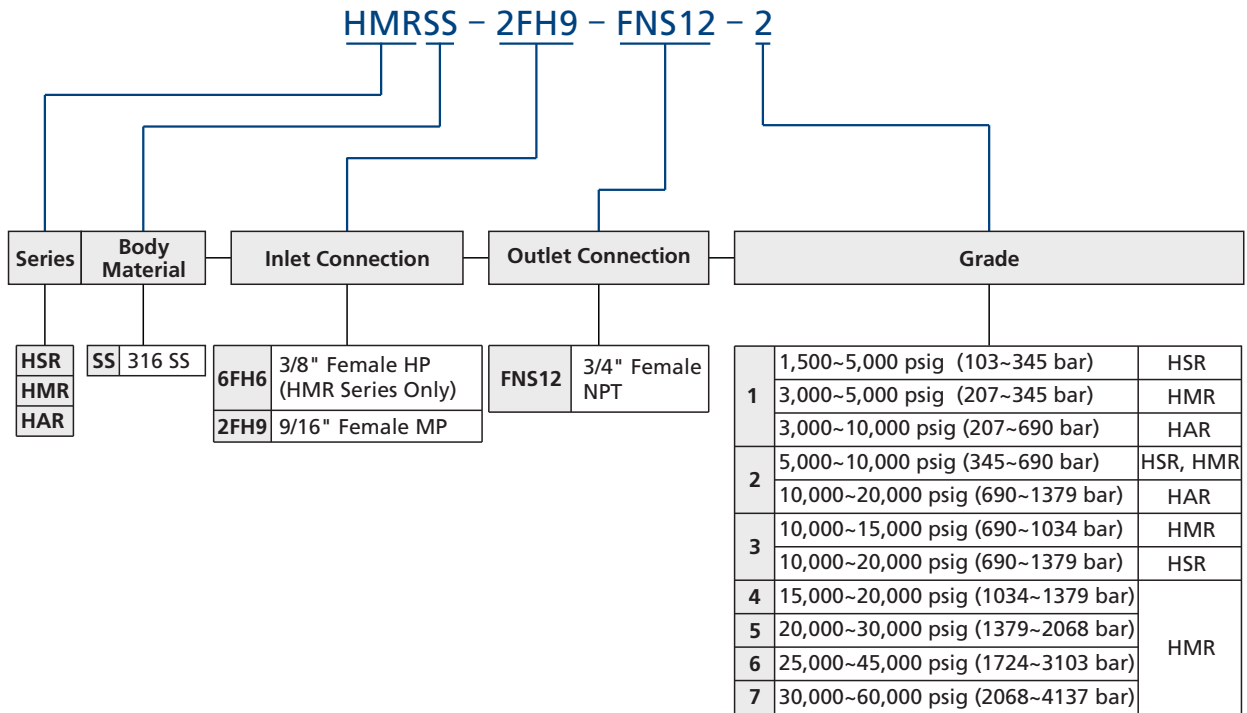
HMRSS – 2FH9 – FNS12 – 2

| Series | Body Material |
|---|---|

Inlet Connection

Outlet Connection

Grade

| HSR |
|---|
| HMR |
| HAR |

| SS | 316 SS |
|---|---|

| 6FH6 | 3/8" Female HP (HMR Series Only) |
|---|---|
| 2FH9 | 9/16" Female MP |

| FNS12 | 3/4" Female NPT |
|---|---|

| | | |
|---|---|---|
| 1 | 1,500~5,000 psig (103~345 bar) | HSR |
| | 3,000~5,000 psig (207~345 bar) | HMR |
| | 3,000~10,000 psig (207~690 bar) | HAR |
| 2 | 5,000~10,000 psig (345~690 bar) | HSR, HMR |
| | 10,000~20,000 psig (690~1379 bar) | HAR |
| 3 | 10,000~15,000 psig (690~1034 bar) | HMR |
| | 10,000~20,000 psig (690~1379 bar) | HSR |
| 4 | 15,000~20,000 psig (1034~1379 bar) | HMR |
| 5 | 20,000~30,000 psig (1379~2068 bar) | |
| 6 | 25,000~45,000 psig (1724~3103 bar) | |
| 7 | 30,000~60,000 psig (2068~4137 bar) | |